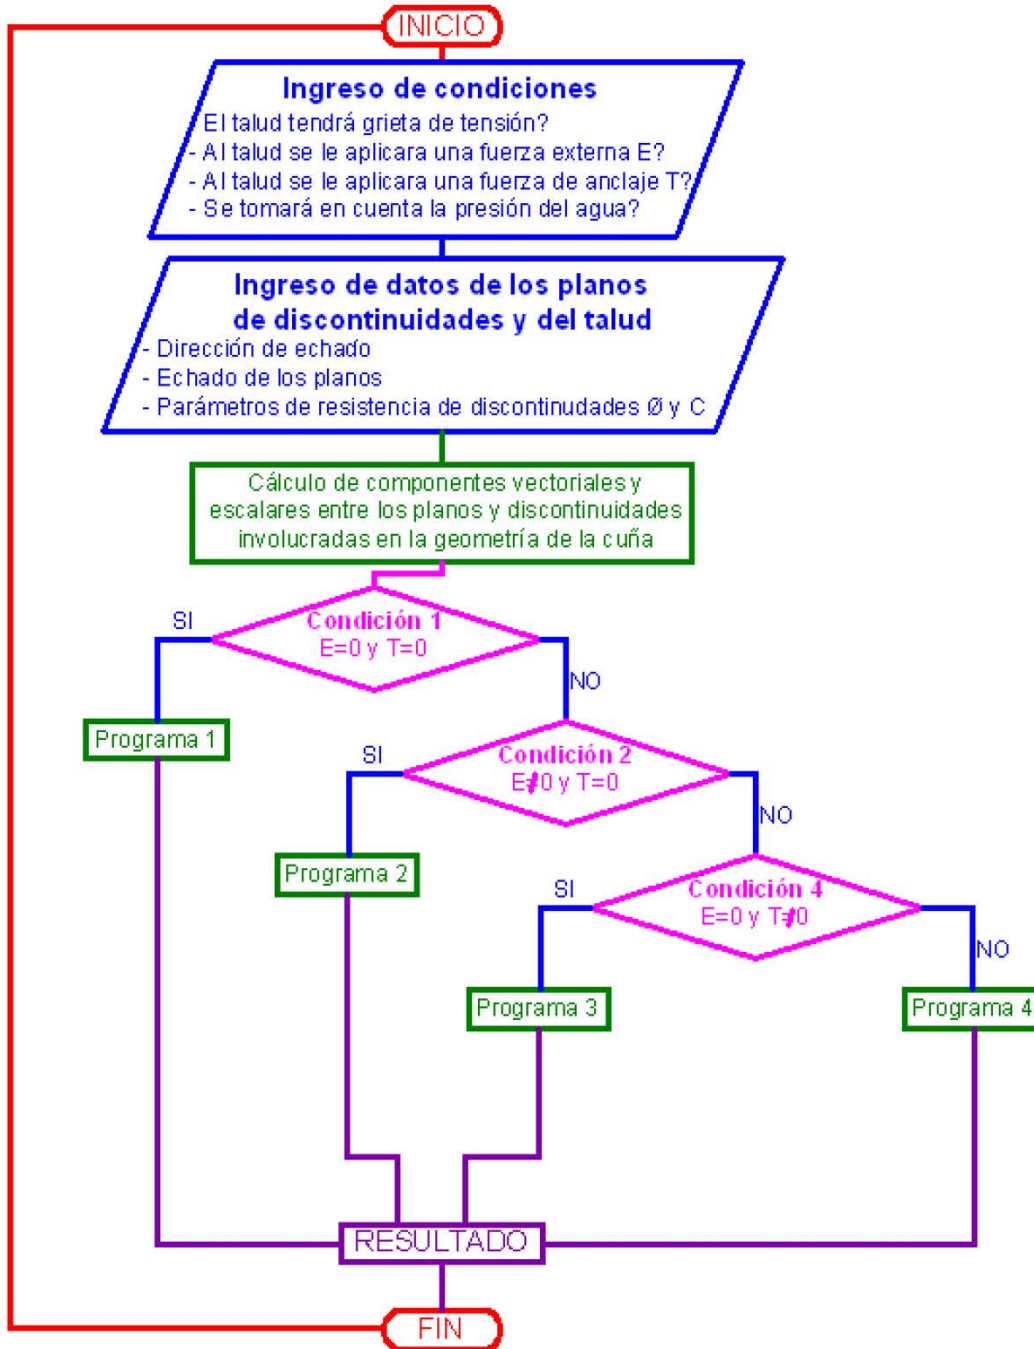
INICIO

Ingreso de condiciones
El talud tendrá grieta de tensión?
- Al talud se le aplicara una fuerza externa E?
- Al talud se le aplicara una fuerza de anclaje T?
- Se tomará en cuenta la presión del agua?

Ingreso de datos de los planos de discontinuidades y del talud
- Dirección de echado
- Echado de los planos
- Parámetros de resistencia de discontinudades Ø y C

Cálculo de componentes vectoriales y escalares entre los planos y discontinuidades involucradas en la geometría de la cuña

SI
Condición 1
E=0 y T=0
NO

Programa 1

SI
Condición 2
E≠0 y T=0
NO

Programa 2

SI
Condición 4
E=0 y T≠0
NO

Programa 3

Programa 4

RESULTADO

FIN